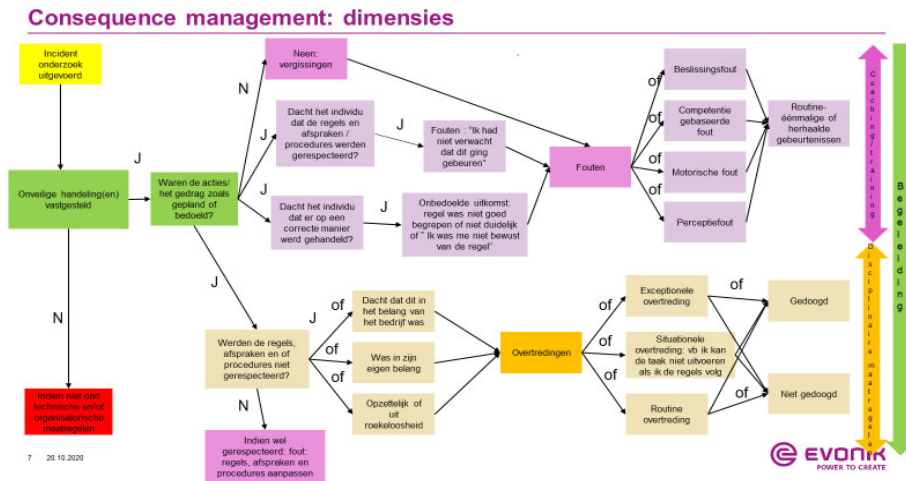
Consequence management: dimensies

Incident onderzoek uitgevoerd

Onveilige handeling(en) vastgesteld

J

Waren de acties/ het gedrag zoals gepland of bedoeld?

N

Indien niet den technische en/of organisatorische maatregelen

N

Neen: vergissingen

J

Dacht het individu dat de regels en afspraken / procedures werden gerespecteerd?

J

Fouten : "Ik had niet verwacht dat dit ging gebeuren"

J

Dacht het individu dat er op een correcte manier werd gehandeld?

J

Onbedoelde uitkomst: regel was niet goed begrepen of niet duidelijk of " Ik was me niet bewust van de regel"

Fouten

of

Beslissingsfout

of

Competentie gebaseerde fout

of

Motorische fout

of

Perceptiefout

Routine- éénmalige of herhaalde gebeurtenissen

Coaching / training

Begeleiding

J

Werden de regels, afspraken en of procedures niet gerespecteerd?

J

of

Dacht dat dit in het belang van het bedrijf was

of

Was in zijn eigen belang

of

Opzettelijk of uit roekeloosheid

N

Indien wel gerespecteerd: fout: regels, afspraken en procedures aanpassen

Overtredingen

of

Exceptionele overtreding

of

Situationele overtreding: vb ik kan de taak niet uitvoeren als ik de regels volg

of

Routine overtreding

of

Gedoogd

of

Niet gedoogd

Disciplinaire maatregele

7 20.10.2020

EVONIK
POWER TO CREATE